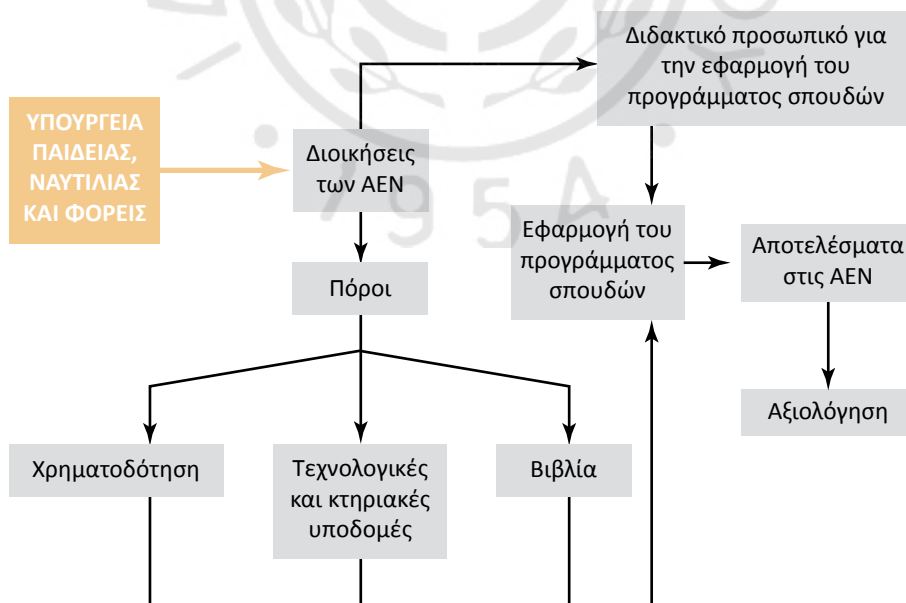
ΥΠΟΥΡΓΕΙΑ ΠΑΙΔΕΙΑΣ, ΝΑΥΤΙΛΙΑΣ ΚΑΙ ΦΟΡΕΙΣ

Διοικήσεις των ΑΕΝ

Διδακτικό προσωπικό για την εφαρμογή του προγράμματος σπουδών

Εφαρμογή του προγράμματος σπουδών

Αποτελέσματα στις ΑΕΝ

Αξιολόγηση

Πόροι

Χρηματοδότηση

Τεχνολογικές και κτηριακές υποδομές

Βιβλία

1954